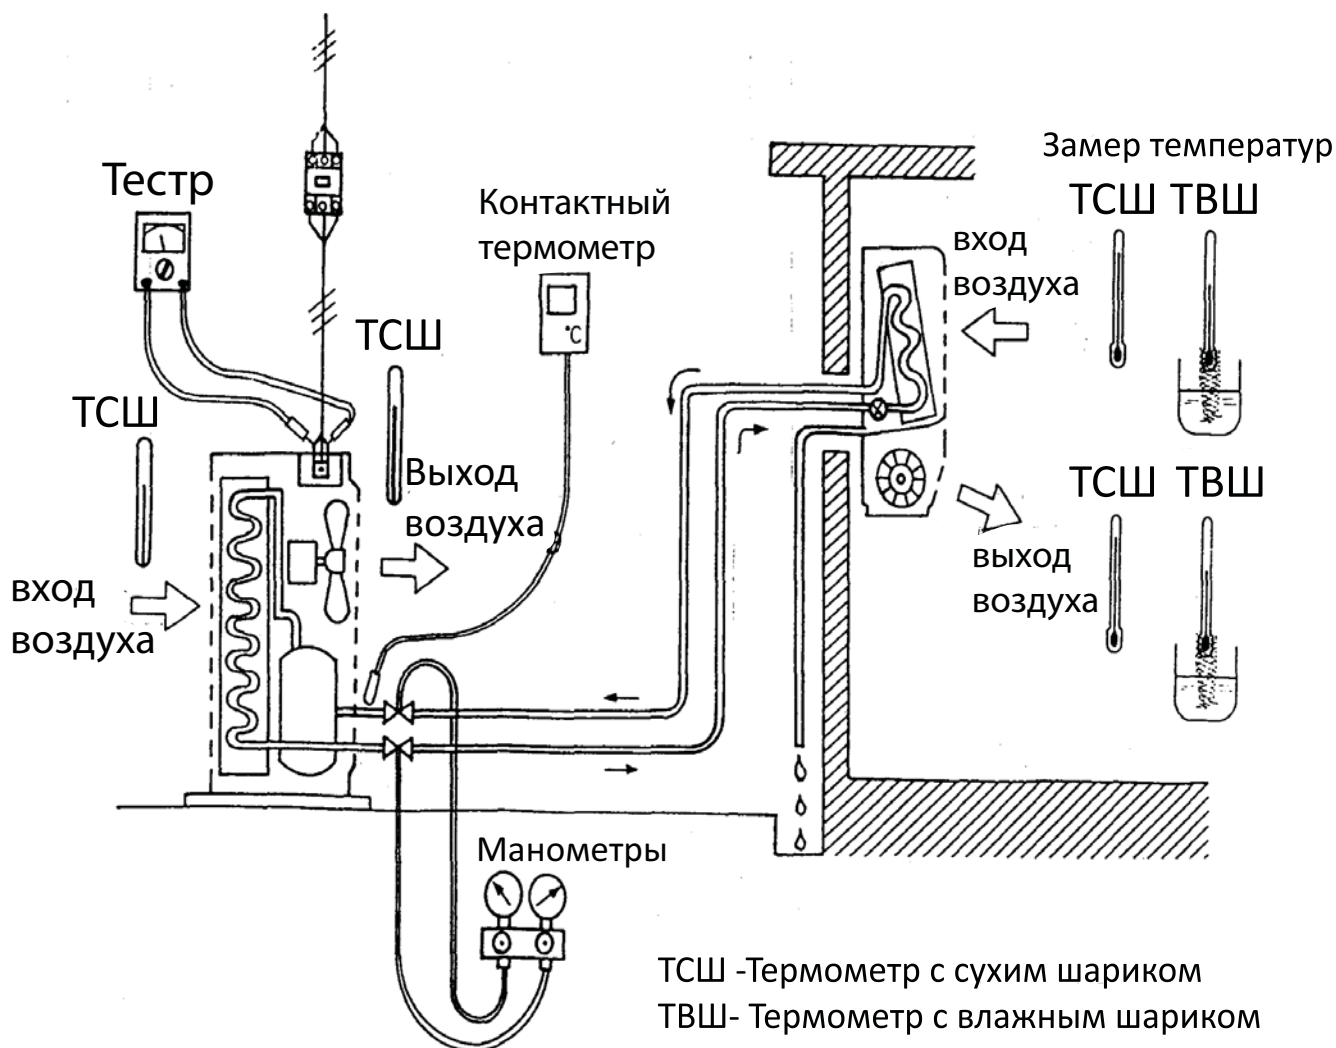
Тестр

Контактный термометр

Замер температур

ТСШ ТВШ

вход воздуха

ТСШ

ТСШ

Выход воздуха

вход воздуха

ТСШ ТВШ

выход воздуха

°C

Манометры

ТСШ -Термометр с сухим шариком
ТВШ- Термометр с влажным шариком